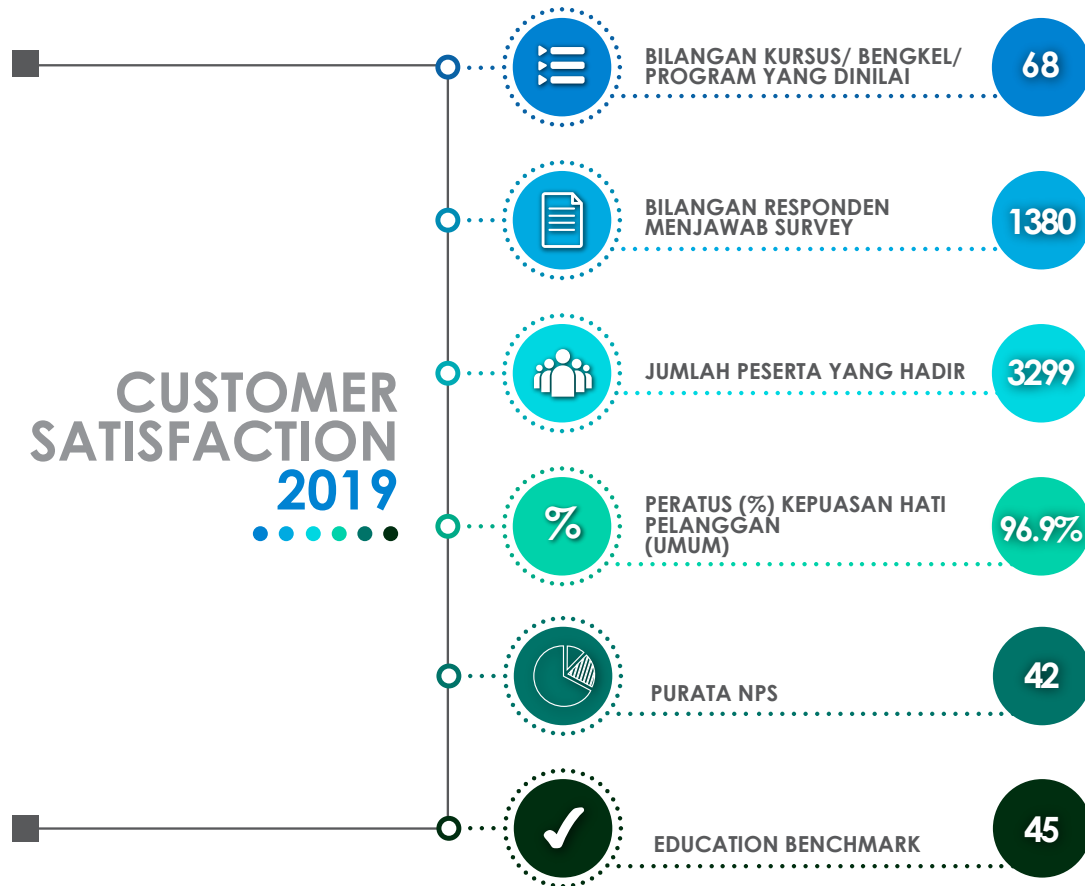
CUSTOMER SATISFACTION 2019

BILANGAN KURSUS/ BENGKEL/ PROGRAM YANG DINILAI

68

BILANGAN RESPONDEN MENJAWAB SURVEY

1380

JUMLAH PESERTA YANG HADIR

3299

%

PERATUS (%) KEPUASAN HATI PELANGGAN (UMUM)

96.9%

PURATA NPS

42

EDUCATION BENCHMARK

45